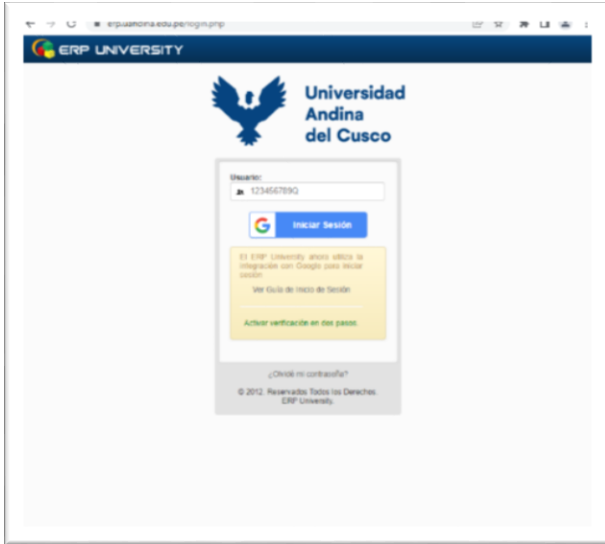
erp.uandina.edu.pe/login.php

ERP UNIVERSITY

Universidad Andina del Cusco

Usuario:

123456789Q

Iniciar Sesión

El ERP University ahora utiliza la integración con Google para iniciar sesión.

Ver Guía de Inicio de Sesión

Activar verificación en dos pasos.

¿Olvidé mi contraseña?

© 2012. Reservados Todos los Derechos. ERP University.